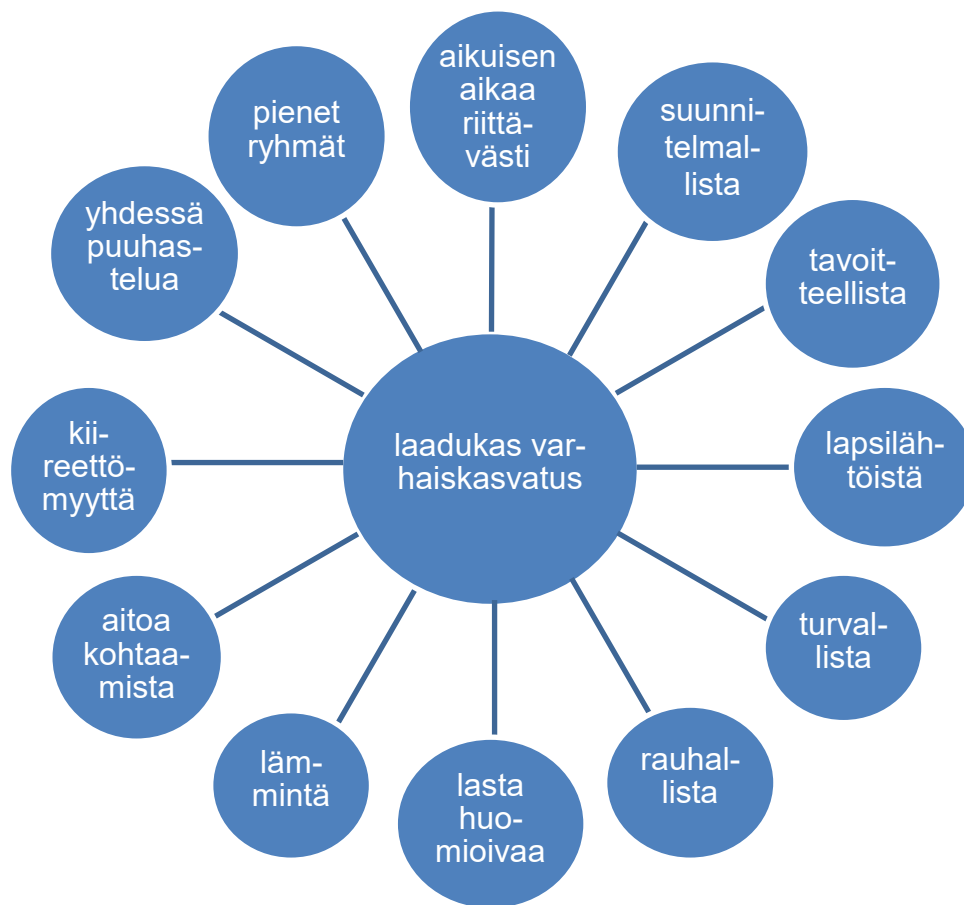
laadukas varhaiskasvatus

aikuisen aikaa riittävästi

suunnitelmallista

tavoitteellista

lapsilähtöistä

turvallista

rauhallista

lasta huomioivaa

lämmintä

aitoa kohtaamista

kiireettömyyttä

yhdessä puuhastelua

pienet ryhmät